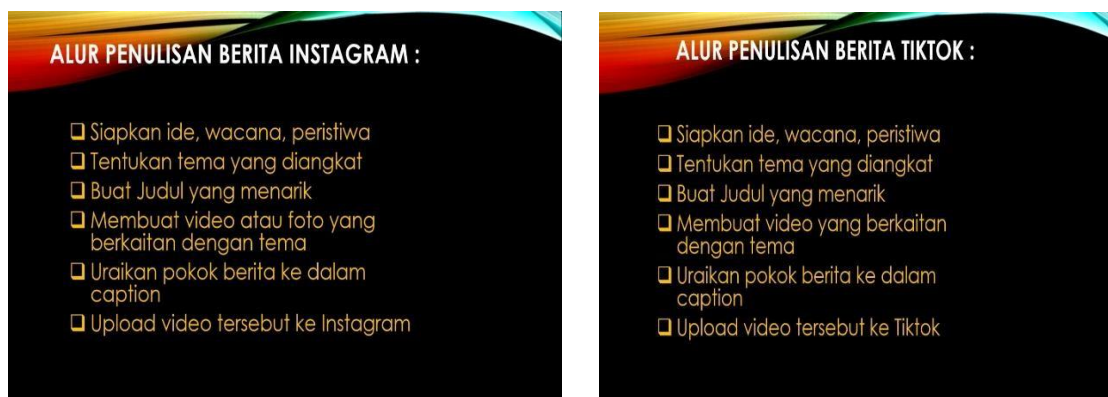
ALUR PENULISAN BERITA INSTAGRAM :

❑ Siapkan ide, wacana, peristiwa
❑ Tentukan tema yang diangkat
❑ Buat Judul yang menarik
❑ Membuat video atau foto yang berkaitan dengan tema
❑ Uraikan pokok berita ke dalam caption
❑ Upload video tersebut ke Instagram

ALUR PENULISAN BERITA TIKTOK :

❑ Siapkan ide, wacana, peristiwa
❑ Tentukan tema yang diangkat
❑ Buat Judul yang menarik
❑ Membuat video yang berkaitan dengan tema
❑ Uraikan pokok berita ke dalam caption
❑ Upload video tersebut ke Tiktok